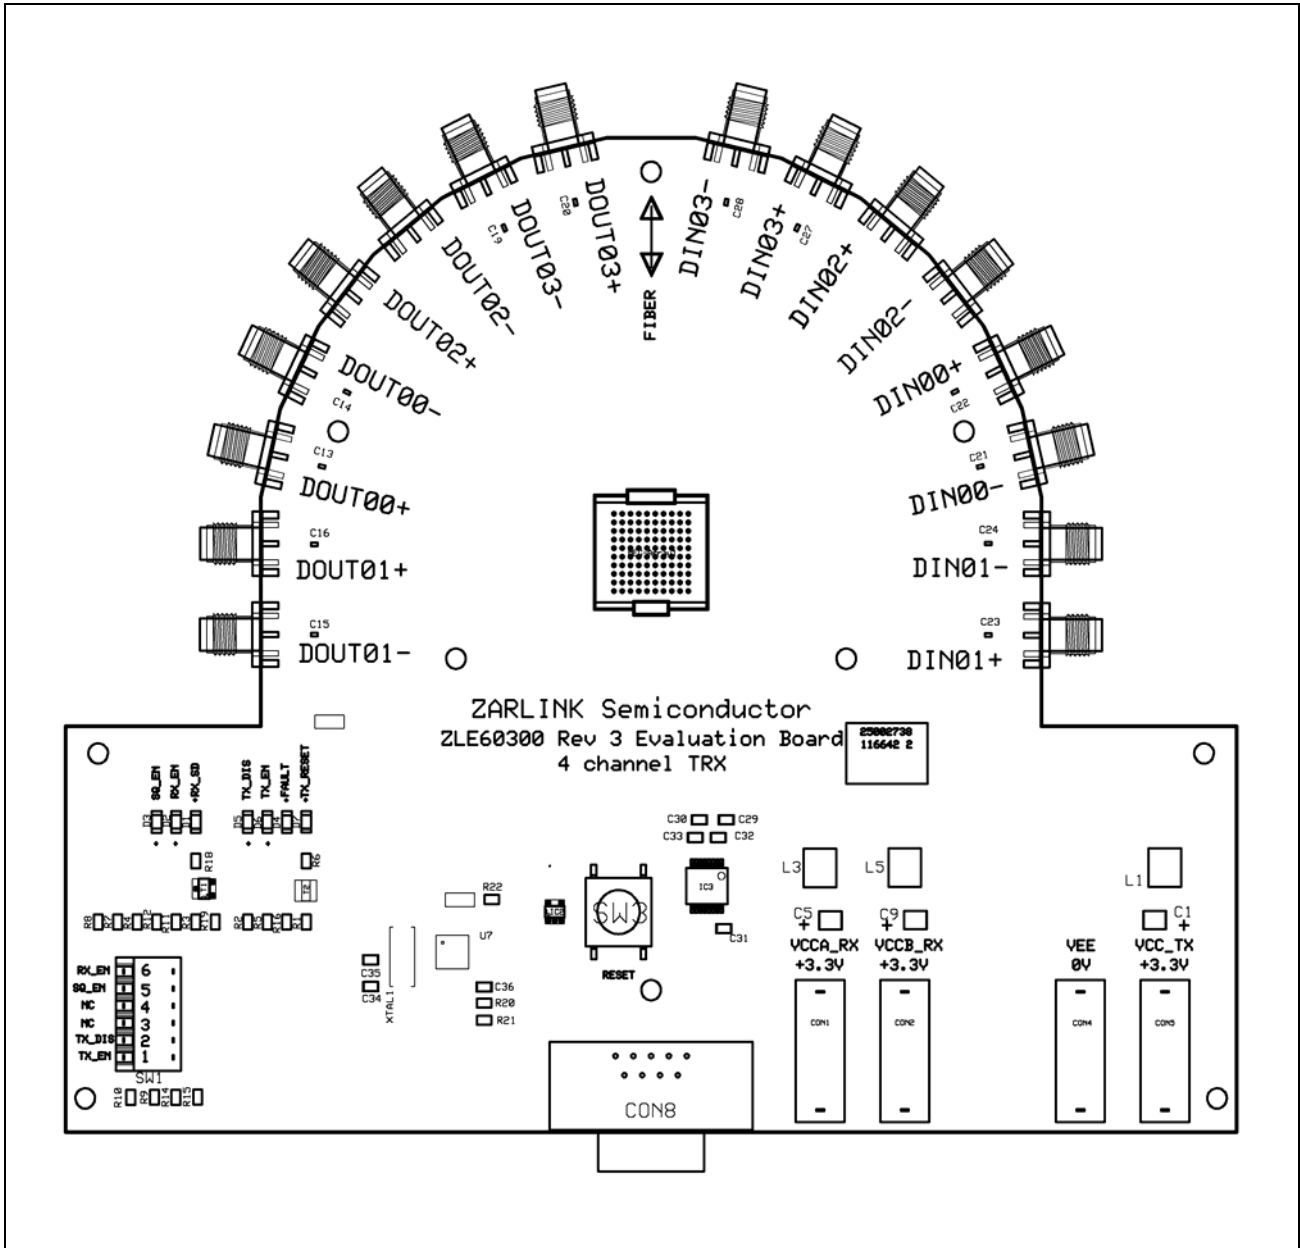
DOUT03+
C20
DOUT03-
C19
DOUT02-
DOUT02+
DOUT00-
C14
C13
DOUT00+
C16
DOUT01+
C15
DOUT01-
FIBER
DIN03-
C28
DIN03+
C27
DIN02+
DIN02-
DIN00+
C22
C21
DIN00-
C24
DIN01-
C23
DIN01+

ZARLINK Semiconductor
ZLE60300 Rev 3 Evaluation Board
4 channel TRX

25002738
116642 2

SQ_EN
RX_EN
+RX_SD
TX_DIS
TX_EN
+FAULT
+TX_RESET
R18
R6
R22
U7
C30 C29
C33 C32
IC3
C31
SW3
RESET
C35
C34
XTAL1
C36
R20
R21

RX_EN 6
SQ_EN 5
NC 4
NC 3
TX_DIS 2
TX_EN 1
SW1
R10 R9 R14 R15

L3
L5
L1
C5
C9
C1
VCCA_RX
+3.3V
VCCB_RX
+3.3V
VEE
0V
VCC_TX
+3.3V
CON1
CON2
CON4
CON3
CON8